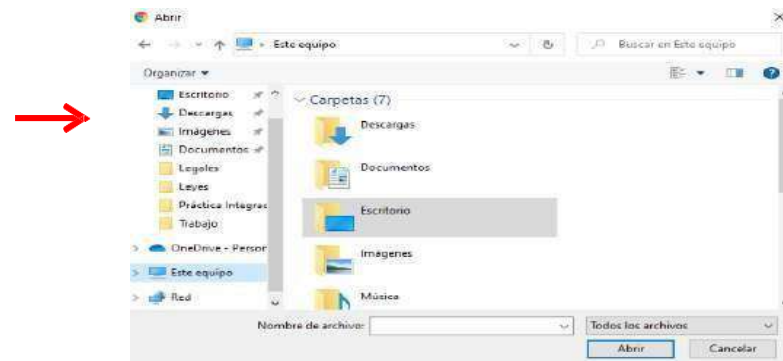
Abrir

Este equipo

Buscar en Este equipo

Organizar ▾

Escritorio
Descargas
Imágenes
Documentos
Legales
Leyes
Práctica Integrac
Trabajo
OneDrive - Persor
Este equipo
Red

Carpetas (7)

Descargas
Documentos
Escritorio
Imágenes
Música

Nombre de archivo:

Todos los archivos

Abrir

Cancelar